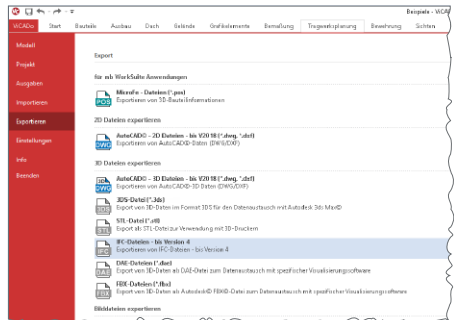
Beispiele - ViCADo

ViCADo Start Bauteile Ausbau Dach Gelände Grafikelemente Bemaßung Tragwerksplanung Bewehrung Sichten

Modell
Projekt
Ausgaben
Importieren
Exportieren
Einstellungen
Info
Beenden

Export

für mb WorkSuite Anwendungen

MicroFe - Dateien (*.pos)
Exportieren von 3D-Bauteilinformationen

2D Dateien exportieren

AutoCAD® - 2D Dateien - bis V2018 (*.dwg, *.dxf)
Exportieren von AutoCAD® Dateien (DWG/DXF)

3D Dateien exportieren

AutoCAD® - 3D Dateien - bis V2018 (*.dwg, *.dxf)
Exportieren von AutoCAD® 3D Dateien (DWG/DXF)

3DS-Datei (*.3ds)
Export von 3D-Daten im Format 3DS für den Datenaustausch mit Autodesk 3ds Max®

STL-Datei (*.stl)
Export als STL-Datei zur Verwendung mit 3D-Druckern

IFC-Dateien - bis Version 4
Exportieren von IFC-Dateien - bis Version 4

DAE-Datei (*.dae)
Export von 3D-Daten als DAE-Datei zum Datenaustausch mit spezifischer Visualisierungssoftware

FBX-Dateien (*.fbx)
Export von 3D-Daten als Autodesk® FBX®-Datei zum Datenaustausch mit spezifischer Visualisierungssoftware

Bilddateien exportieren